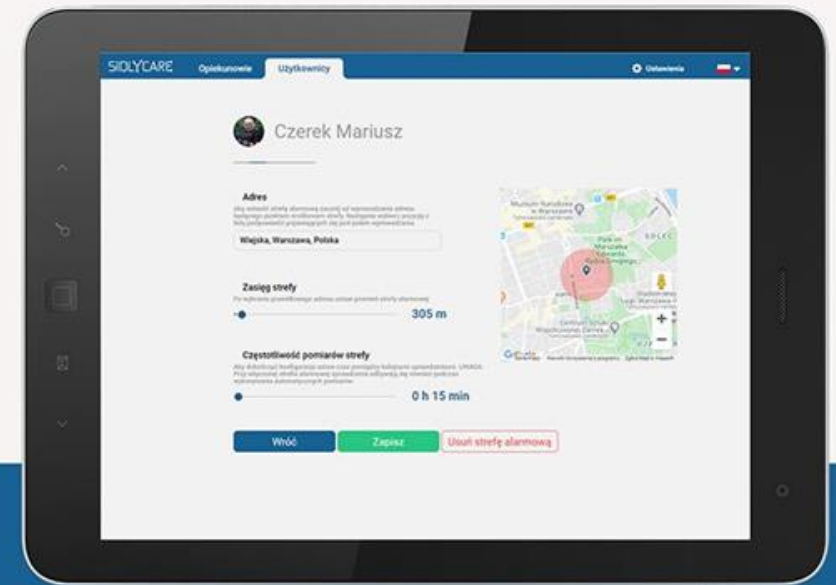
SIDLYCARE Opiekunowie Użytkownicy

Ustawienia

Czerek Mariusz

Adres

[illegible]

Wiejska, Warszawa, Polska

Zasięg strefy

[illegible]

305 m

Częstotliwość pomiarów strefy

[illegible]

0 h 15 min

Muzeum Narodowe w Warszawie

Park im. Marszałka Edwarda Rydza-Śmigłego

Stadion Legii Warszawa

Centrum Sztuki Współczesnej Zamek

+

−

Google

Wróć

Zapisz

Usuń strefę alarmową